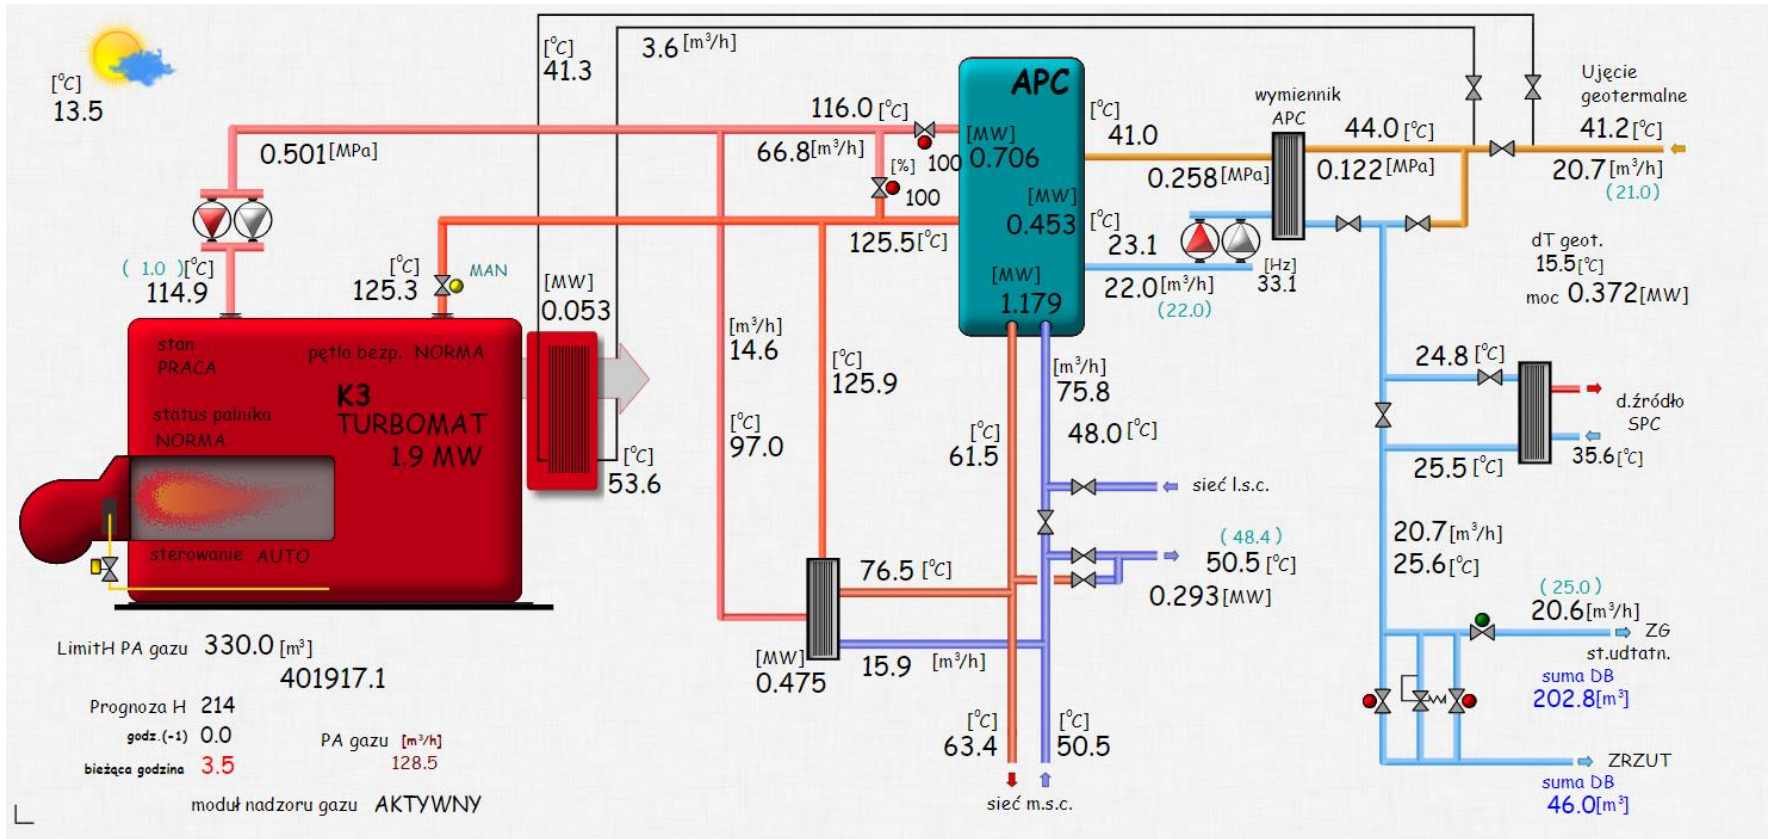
[°C]
13.5

[°C]
41.3

3.6 [m³/h]

APC

Ujęcie geotermalne
41.2 [°C]
20.7 [m³/h]
(21.0)

wymiennik APC

116.0 [°C]

0.501 [MPa]

66.8 [m³/h]

[MW]
0.706

[%] 100
100

[°C]
41.0

44.0 [°C]

0.258 [MPa]

0.122 [MPa]

[MW]
0.453

[°C]
23.1

125.5 [°C]

( 1.0 ) [°C]
114.9

[°C]
125.3

MAN

[MW]
0.053

[MW]
1.179

22.0 [m³/h]
(22.0)

[Hz]
33.1

dT geot.
15.5 [°C]
moc 0.372 [MW]

stan
PRACA

pętla bezp. NORMA

status palnika
NORMA

K3
TURBOMAT
1.9 MW

sterowanie AUTO

[m³/h]
14.6

[°C]
125.9

[m³/h]
75.8

24.8 [°C]

d.źródło
SPC

[°C]
97.0

[°C]
61.5

48.0 [°C]

[°C]
53.6

25.5 [°C]

35.6 [°C]

sieć l.s.c.

( 48.4 )
50.5 [°C]

0.293 [MW]

20.7 [m³/h]
25.6 [°C]

76.5 [°C]

( 25.0 )
20.6 [m³/h]
ZG
st.udtatn.

suma DB
202.8 [m³]

[MW]
0.475

15.9 [m³/h]

LimitH PA gazu 330.0 [m³]
401917.1

Prognoza H 214
godz.(-1) 0.0
bieżąca godzina 3.5

PA gazu [m³/h]
128.5

[°C]
63.4

[°C]
50.5

ZRZUT
suma DB
46.0 [m³]

moduł nadzoru gazu AKTYWNY

sieć m.s.c.